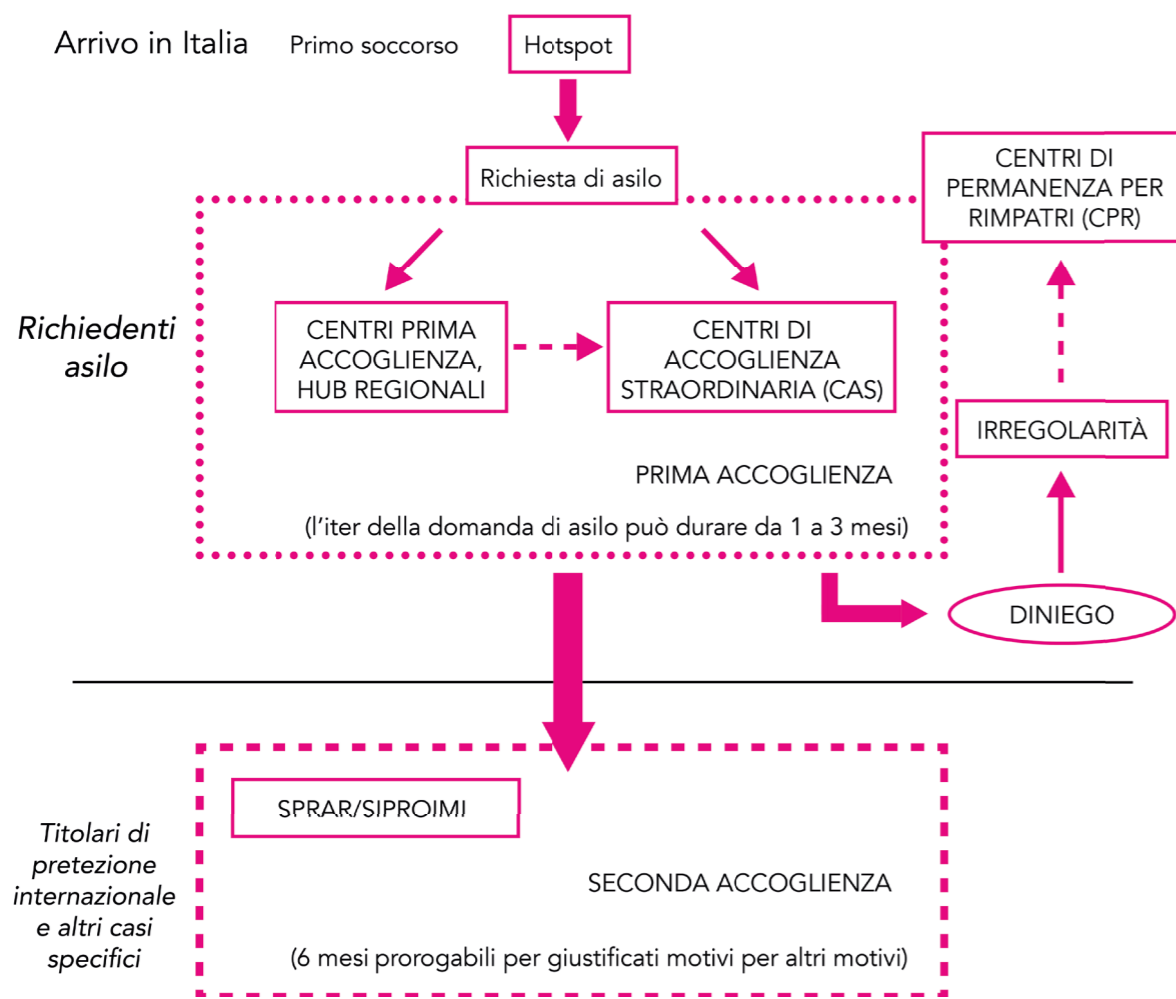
Arrivo in Italia

Primo soccorso

Hotspot

Richiesta di asilo

CENTRI DI PERMANENZA PER RIMPATRI (CPR)

Richiedenti asilo

CENTRI PRIMA ACCOGLIENZA, HUB REGIONALI

CENTRI DI ACCOGLIENZA STRAORDINARIA (CAS)

IRREGOLARITÀ

PRIMA ACCOGLIENZA

(l'iter della domanda di asilo può durare da 1 a 3 mesi)

DINIEGO

SPRAR/SIPROIMI

Titolari di pretezione internazionale e altri casi specifici

SECONDA ACCOGLIENZA

(6 mesi prorogabili per giustificati motivi per altri motivi)